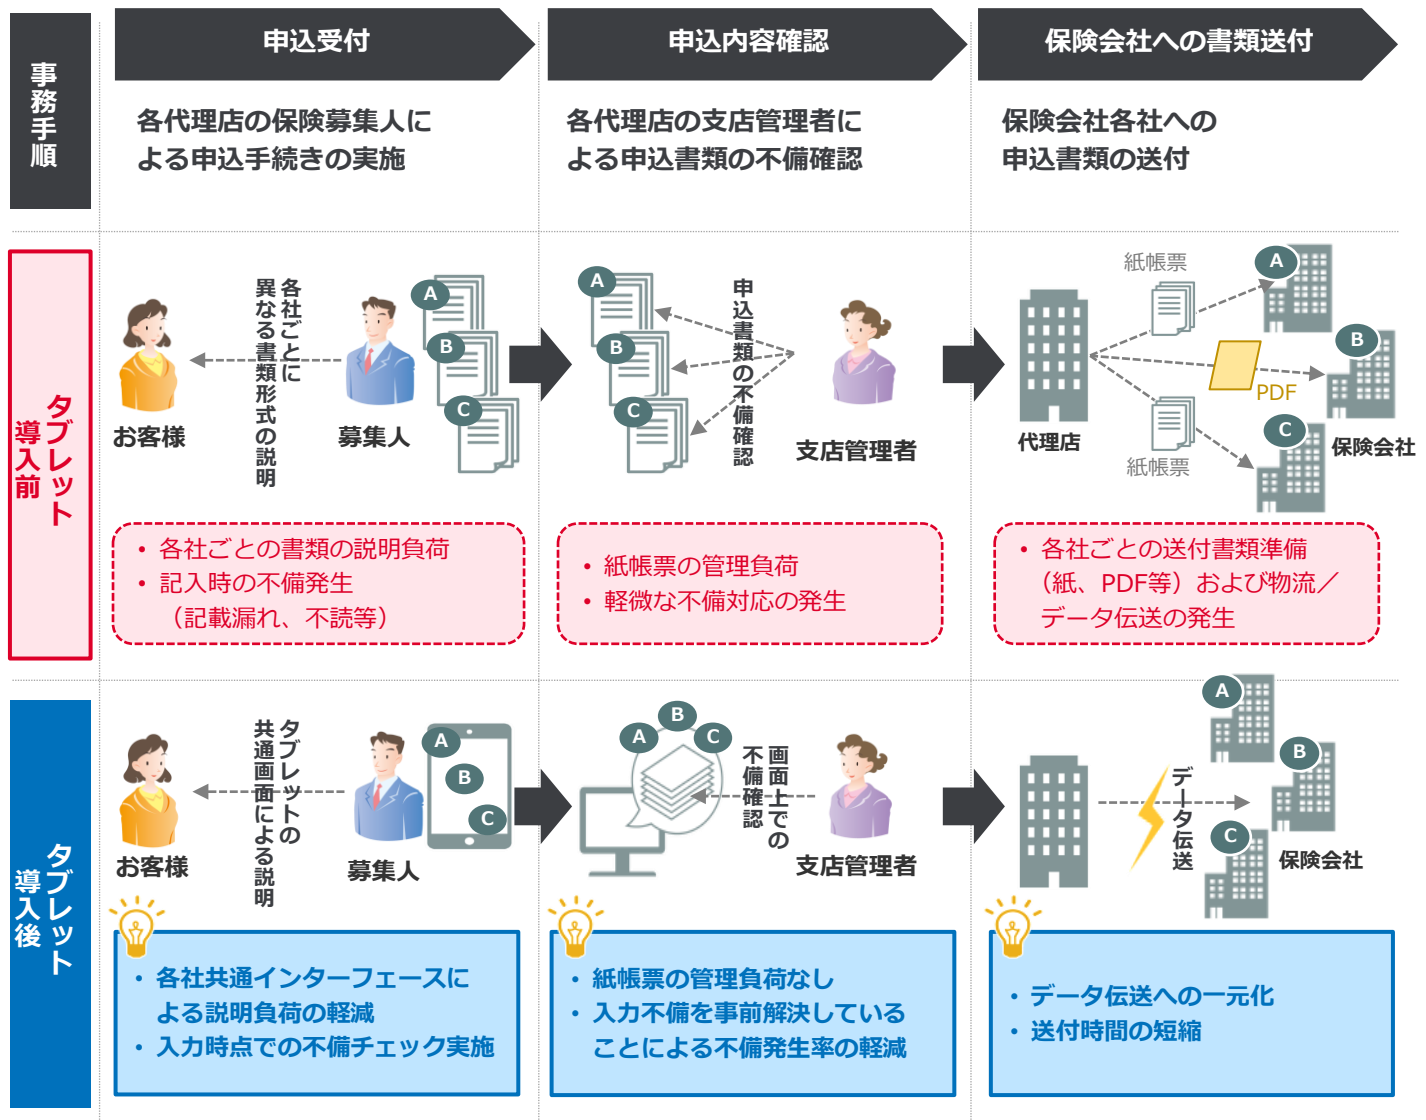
事務手順

申込受付

各代理店の保険募集人による申込手続きの実施

申込内容確認

各代理店の支店管理者による申込書類の不備確認

保険会社への書類送付

保険会社各社への申込書類の送付

タブレット導入前

お客様

各社ごとに異なる書類形式の説明

募集人

A
B
C

・各社ごとの書類の説明負荷
・記入時の不備発生
（記載漏れ、不読等）

A
B
C

申込書類の不備確認

支店管理者

・紙帳票の管理負荷
・軽微な不備対応の発生

代理店

紙帳票

A

PDF

B

紙帳票

C

保険会社

・各社ごとの送付書類準備
（紙、PDF等）および物流／データ伝送の発生

タブレット導入後

お客様

タブレットの共通画面による説明

募集人

A
B
C

・各社共通インターフェースによる説明負荷の軽減
・入力時点での不備チェック実施

B
A
C

画面上での不備確認

支店管理者

・紙帳票の管理負荷なし
・入力不備を事前解決していることによる不備発生率の軽減

データ伝送

A
B
C

保険会社

・データ伝送への一元化
・送付時間の短縮